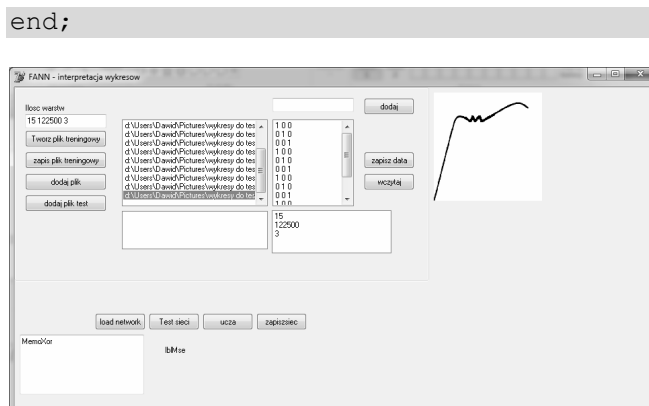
end;

FANN - interpretacja wykresow

Ilosc warstw
15 122500 3
Tworz plik treningowy
zapis plik treningowy
dodaj plik
dodaj plik test

d:\Users\Dawid\Pictures\wykresy do tes
d:\Users\Dawid\Pictures\wykresy do tes
d:\Users\Dawid\Pictures\wykresy do tes
d:\Users\Dawid\Pictures\wykresy do tes
d:\Users\Dawid\Pictures\wykresy do tes
d:\Users\Dawid\Pictures\wykresy do tes
d:\Users\Dawid\Pictures\wykresy do tes
d:\Users\Dawid\Pictures\wykresy do tes
d:\Users\Dawid\Pictures\wykresy do tes

1 0 0
0 1 0
0 0 1
1 0 0
0 1 0
0 0 1
1 0 0
0 1 0
0 0 1
1 0 0

dodaj
zapisz data
wczytaj

15
122500
3

load network
Test sieci
ucza
zapiszsiec

MemoXor
lblMse